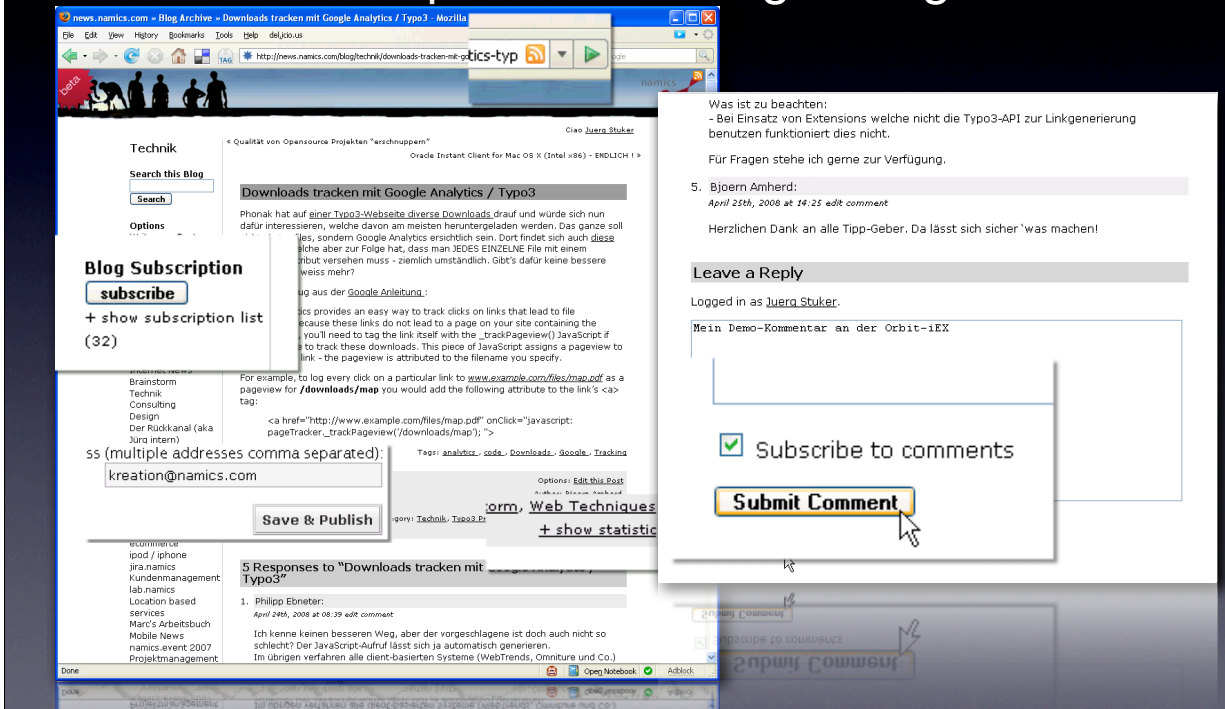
news.namics.com » Blog Archive » Downloads tracken mit Google Analytics / Typo3 - Mozilla

File Edit View History Bookmarks Tools Help del.icio.us

http://news.namics.com/blog/technik/downloads-tracken-mit-go

tics-typ

beta

namics

Technik

Search this Blog

Search

Options

Blog Subscription

subscribe

+ show subscription list

(32)

Internet News
Brainstorm
Technik
Consulting
Design
Der Rückkanal (aka Jürg intern)

ss (multiple addresses comma separated):

kreation@namics.com

Save & Publish

ecommerce
ipod / iphone
jira.namics
Kundenmanagement
lab.namics
Location based services
Marc's Arbeitsbuch
Mobile News
namics.event 2007
Projektmanagement

Ciao Juerg Stuker

« Qualität von Opensource Projekten "erschnuppern"

Oracle Instant Client for Mac OS X (Intel x86) - ENDLICH ! »

Downloads tracken mit Google Analytics / Typo3

Phonak hat auf einer Typo3-Webseite diverse Downloads drauf und würde sich nun dafür interessieren, welche davon am meisten heruntergeladen werden. Das ganze soll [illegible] Files, sondern Google Analytics ersichtlich sein. Dort findet sich auch diese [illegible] welche aber zur Folge hat, dass man JEDES EINZELNE File mit einem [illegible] ttribut versehen muss - ziemlich umständlich. Gibt's dafür keine bessere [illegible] weiss mehr?

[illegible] ug aus der Google Anleitung :

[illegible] tics provides an easy way to track clicks on links that lead to file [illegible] ecause these links do not lead to a page on your site containing the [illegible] you'll need to tag the link itself with the _trackPageview() JavaScript if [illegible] e to track these downloads. This piece of JavaScript assigns a pageview to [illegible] link - the pageview is attributed to the filename you specify.

For example, to log every click on a particular link to www.example.com/files/map.pdf as a pageview for /downloads/map you would add the following attribute to the link's <a> tag:

<a href="http://www.example.com/files/map.pdf" onClick="javascript: pageTracker._trackPageview('/downloads/map'); ">

Tags: analytics , code , Downloads , Google , Tracking

Options: Edit this Post

orm, Web Techniques

+ show statistic

gory: Technik, Typo3 P

5 Responses to "Downloads tracken mit Google Analytics / Typo3"

1. Philipp Ebneter:
April 24th, 2008 at 08:39 edit comment

Ich kenne keinen besseren Weg, aber der vorgeschlagene ist doch auch nicht so schlecht? Der JavaScript-Aufruf lässt sich ja automatisch generieren.
Im übrigen verfahren alle client-basierten Systeme (WebTrends, Omniture und Co.)

Done

Open Notebook

Adblock

Was ist zu beachten:
- Bei Einsatz von Extensions welche nicht die Typo3-API zur Linkgenerierung benutzen funktioniert dies nicht.

Für Fragen stehe ich gerne zur Verfügung.

5. Bjoern Amherd:
April 25th, 2008 at 14:25 edit comment

Herzlichen Dank an alle Tipp-Geber. Da lässt sich sicher 'was machen!

Leave a Reply

Logged in as Juerg Stuker.

Mein Demo-Kommentar an der Orbit-iEX

Subscribe to comments

Submit Comment